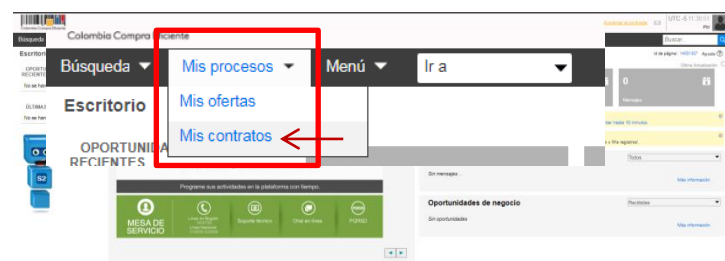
Colombia Compra Eficiente

Búsqueda Mis procesos Menú Ir a

Mis ofertas

Mis contratos

Escritorio

OPORTUNIDADES RECIENTES

Escritorio

OPORTU RECIENTE

No se han

ÚLTIMAS

No se han

UTC -5 11:30:51

Buscar...

Ayuda

Mensajes

0

0

Todos

Sin mensajes

Más información

Oportunidades de negocio

Recibidas

Sin oportunidades

Más información

Programe sus actividades en la plataforma con tiempo.

MESA DE SERVICIO

Soporte técnico

Chat en línea

PQRSD

S2